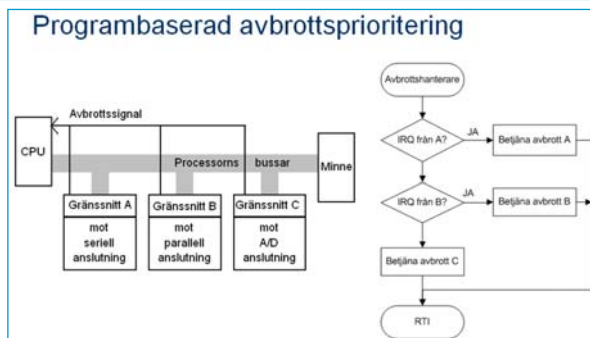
Programbaserad avbrottsprioritering

Avbrottssignal

CPU

Processorns bussar

Minne

Gränssnitt A
mot seriell anslutning

Gränssnitt B
mot parallell anslutning

Gränssnitt C
mot A/D anslutning

Avbrottshanterare

IRQ från A?

JA

Betjäna avbrott A

IRQ från B?

JA

Betjäna avbrott B

Betjäna avbrott C

RTI